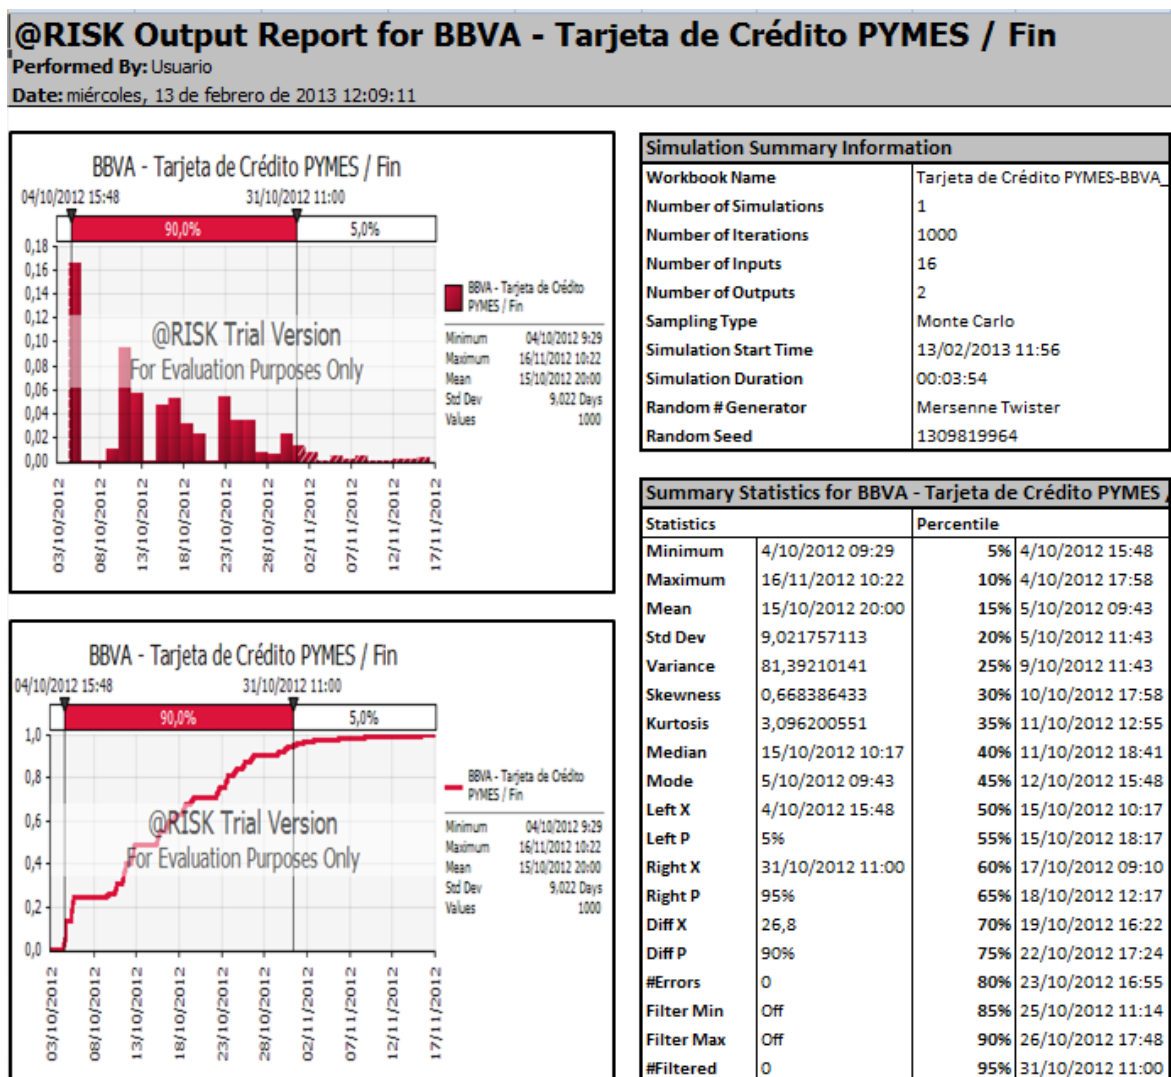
@RISK Output Report for BBVA - Tarjeta de Crédito PYMES / Fin
Performed By: Usuario
Date: miércoles, 13 de febrero de 2013 12:09:11

BBVA - Tarjeta de Crédito PYMES / Fin
04/10/2012 15:48
31/10/2012 11:00
90,0%
5,0%
0,18
0,16
0,14
0,12
0,10
0,08
0,06
0,04
0,02
0,00
@RISK Trial Version
For Evaluation Purposes Only
03/10/2012
08/10/2012
13/10/2012
18/10/2012
23/10/2012
28/10/2012
02/11/2012
07/11/2012
12/11/2012
17/11/2012
BBVA - Tarjeta de Crédito PYMES / Fin
Minimum 04/10/2012 9:29
Maximum 16/11/2012 10:22
Mean 15/10/2012 20:00
Std Dev 9,022 Days
Values 1000

BBVA - Tarjeta de Crédito PYMES / Fin
04/10/2012 15:48
31/10/2012 11:00
90,0%
5,0%
1,0
0,8
0,6
0,4
0,2
0,0
@RISK Trial Version
For Evaluation Purposes Only
03/10/2012
08/10/2012
13/10/2012
18/10/2012
23/10/2012
28/10/2012
02/11/2012
07/11/2012
12/11/2012
17/11/2012
BBVA - Tarjeta de Crédito PYMES / Fin
Minimum 04/10/2012 9:29
Maximum 16/11/2012 10:22
Mean 15/10/2012 20:00
Std Dev 9,022 Days
Values 1000

| Simulation Summary Information | |
|---|---|
| Workbook Name | Tarjeta de Crédito PYMES-BBVA_ |
| Number of Simulations | 1 |
| Number of Iterations | 1000 |
| Number of Inputs | 16 |
| Number of Outputs | 2 |
| Sampling Type | Monte Carlo |
| Simulation Start Time | 13/02/2013 11:56 |
| Simulation Duration | 00:03:54 |
| Random # Generator | Mersenne Twister |
| Random Seed | 1309819964 |

Summary Statistics for BBVA - Tarjeta de Crédito PYMES

| Statistics | | Percentile | |
|---|---|---|---|
| Minimum | 4/10/2012 09:29 | 5% | 4/10/2012 15:48 |
| Maximum | 16/11/2012 10:22 | 10% | 4/10/2012 17:58 |
| Mean | 15/10/2012 20:00 | 15% | 5/10/2012 09:43 |
| Std Dev | 9,021757113 | 20% | 5/10/2012 11:43 |
| Variance | 81,39210141 | 25% | 9/10/2012 11:43 |
| Skewness | 0,668386433 | 30% | 10/10/2012 17:58 |
| Kurtosis | 3,096200551 | 35% | 11/10/2012 12:55 |
| Median | 15/10/2012 10:17 | 40% | 11/10/2012 18:41 |
| Mode | 5/10/2012 09:43 | 45% | 12/10/2012 15:48 |
| Left X | 4/10/2012 15:48 | 50% | 15/10/2012 10:17 |
| Left P | 5% | 55% | 15/10/2012 18:17 |
| Right X | 31/10/2012 11:00 | 60% | 17/10/2012 09:10 |
| Right P | 95% | 65% | 18/10/2012 12:17 |
| Diff X | 26,8 | 70% | 19/10/2012 16:22 |
| Diff P | 90% | 75% | 22/10/2012 17:24 |
| #Errors | 0 | 80% | 23/10/2012 16:55 |
| Filter Min | Off | 85% | 25/10/2012 11:14 |
| Filter Max | Off | 90% | 26/10/2012 17:48 |
| #Filtered | 0 | 95% | 31/10/2012 11:00 |